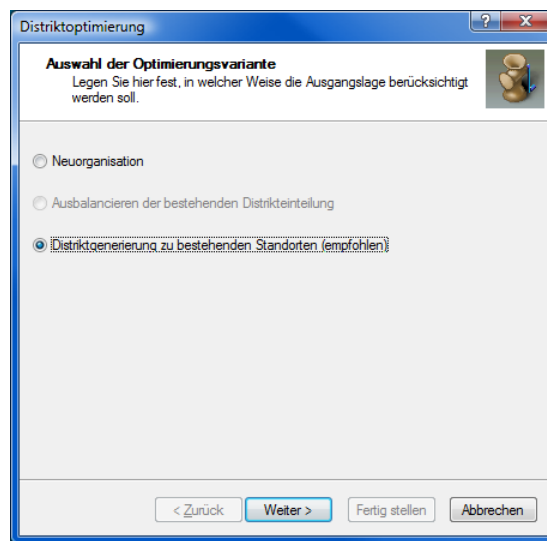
Distriktoptimierung

?

X

Auswahl der Optimierungsvariante
Legen Sie hier fest, in welcher Weise die Ausgangslage berücksichtigt werden soll.

Neuorganisation

Ausbalancieren der bestehenden Distrikteinteilung

Distriktgenerierung zu bestehenden Standorten (empfohlen)

< Zurück

Weiter >

Fertig stellen

Abbrechen